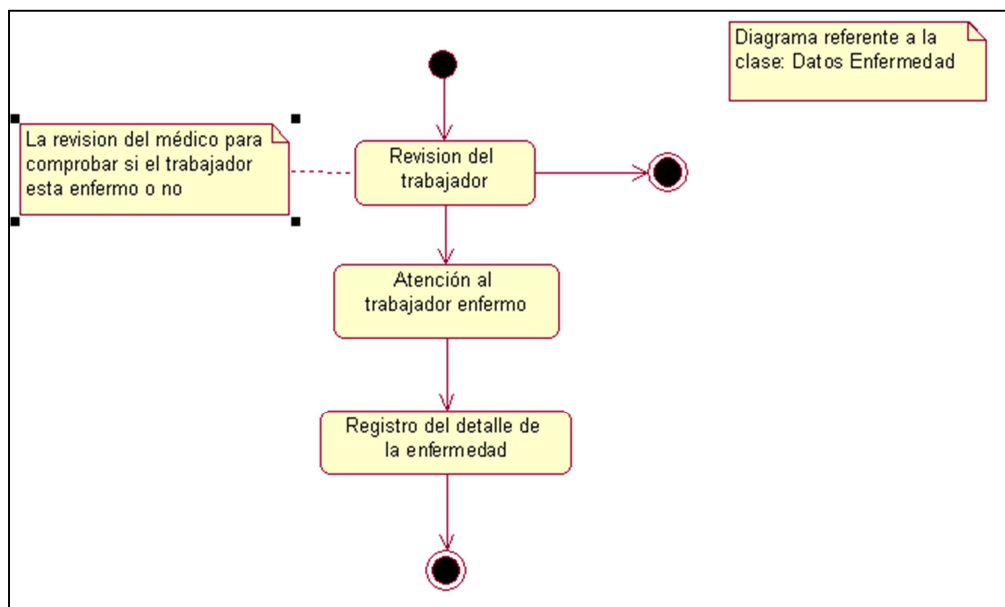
Diagrama referente a la clase: Datos Enfermedad

La revision del médico para comprobar si el trabajador esta enfermo o no

Revision del trabajador

Atención al trabajador enfermo

Registro del detalle de la enfermedad